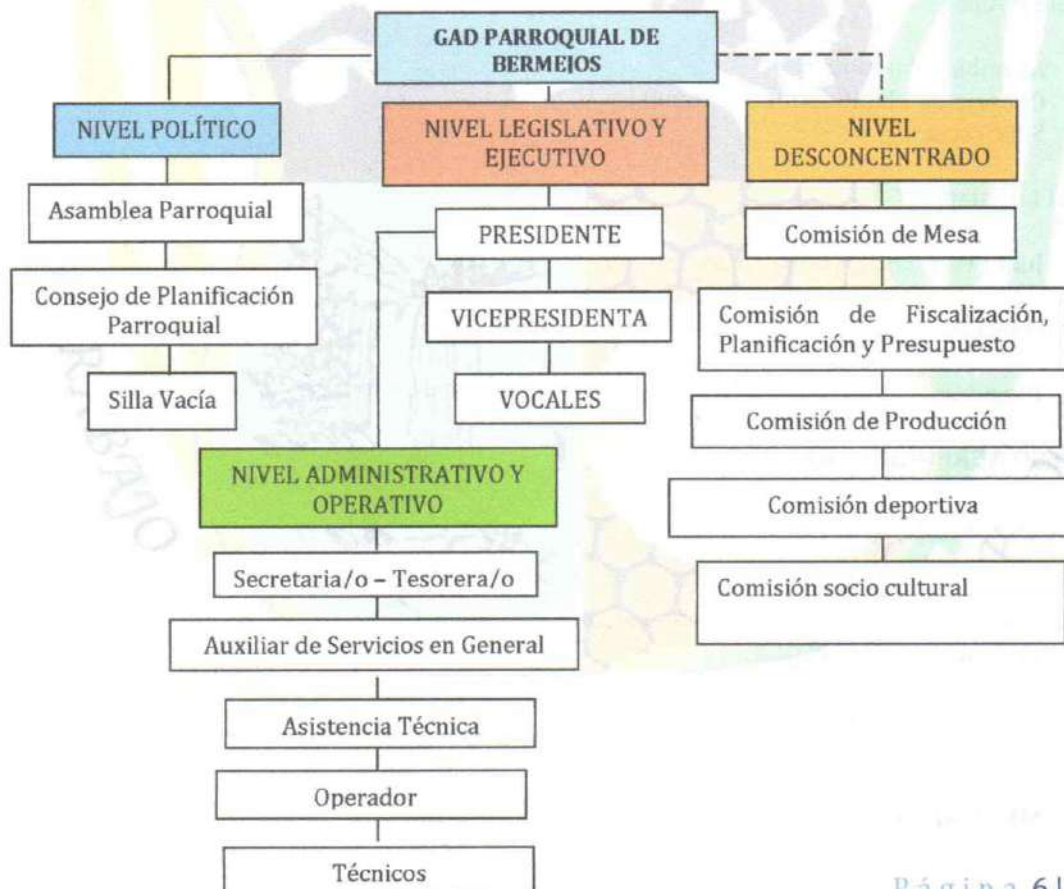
GAD PARROQUIAL DE BERMEJOS

NIVEL POLÍTICO

Asamblea Parroquial

Consejo de Planificación Parroquial

Silla Vacía

NIVEL LEGISLATIVO Y EJECUTIVO

PRESIDENTE

VICEPRESIDENTA

VOCALES

NIVEL DESCONCENTRADO

Comisión de Mesa

Comisión de Fiscalización, Planificación y Presupuesto

Comisión de Producción

Comisión deportiva

Comisión socio cultural

NIVEL ADMINISTRATIVO Y OPERATIVO

Secretaria/o – Tesorera/o

Auxiliar de Servicios en General

Asistencia Técnica

Operador

Técnicos

Página 6 |